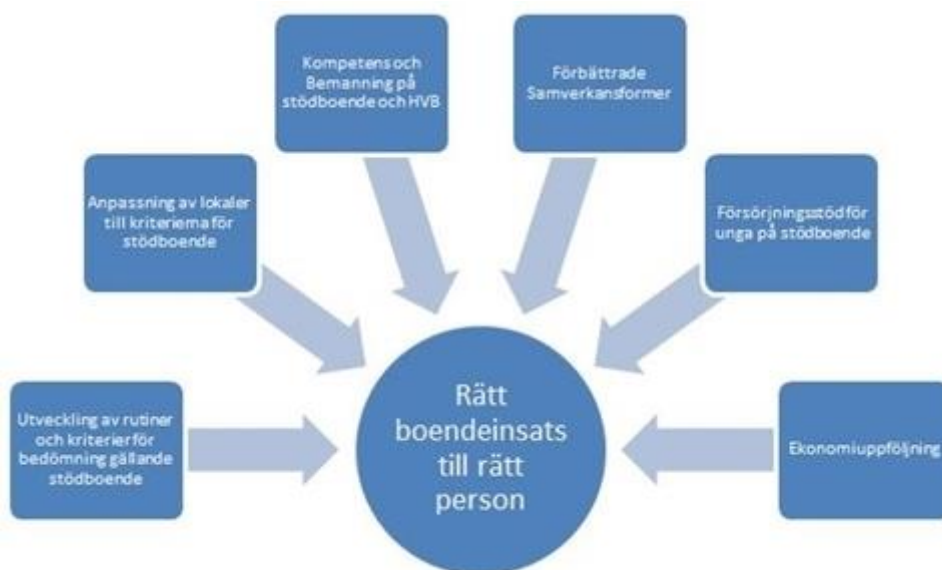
Kompetens och Bemanning på stödboende och HVB

Förbättrade Samverkansformer

Anpassning av lokaler till kriterierna för stödboende

Försörjningsstöd för unga på stödboende

Utveckling av rutiner och kriterier för bedömning gällande stödboende

Rätt boendeinsats till rätt person

Ekonomiuppföljning